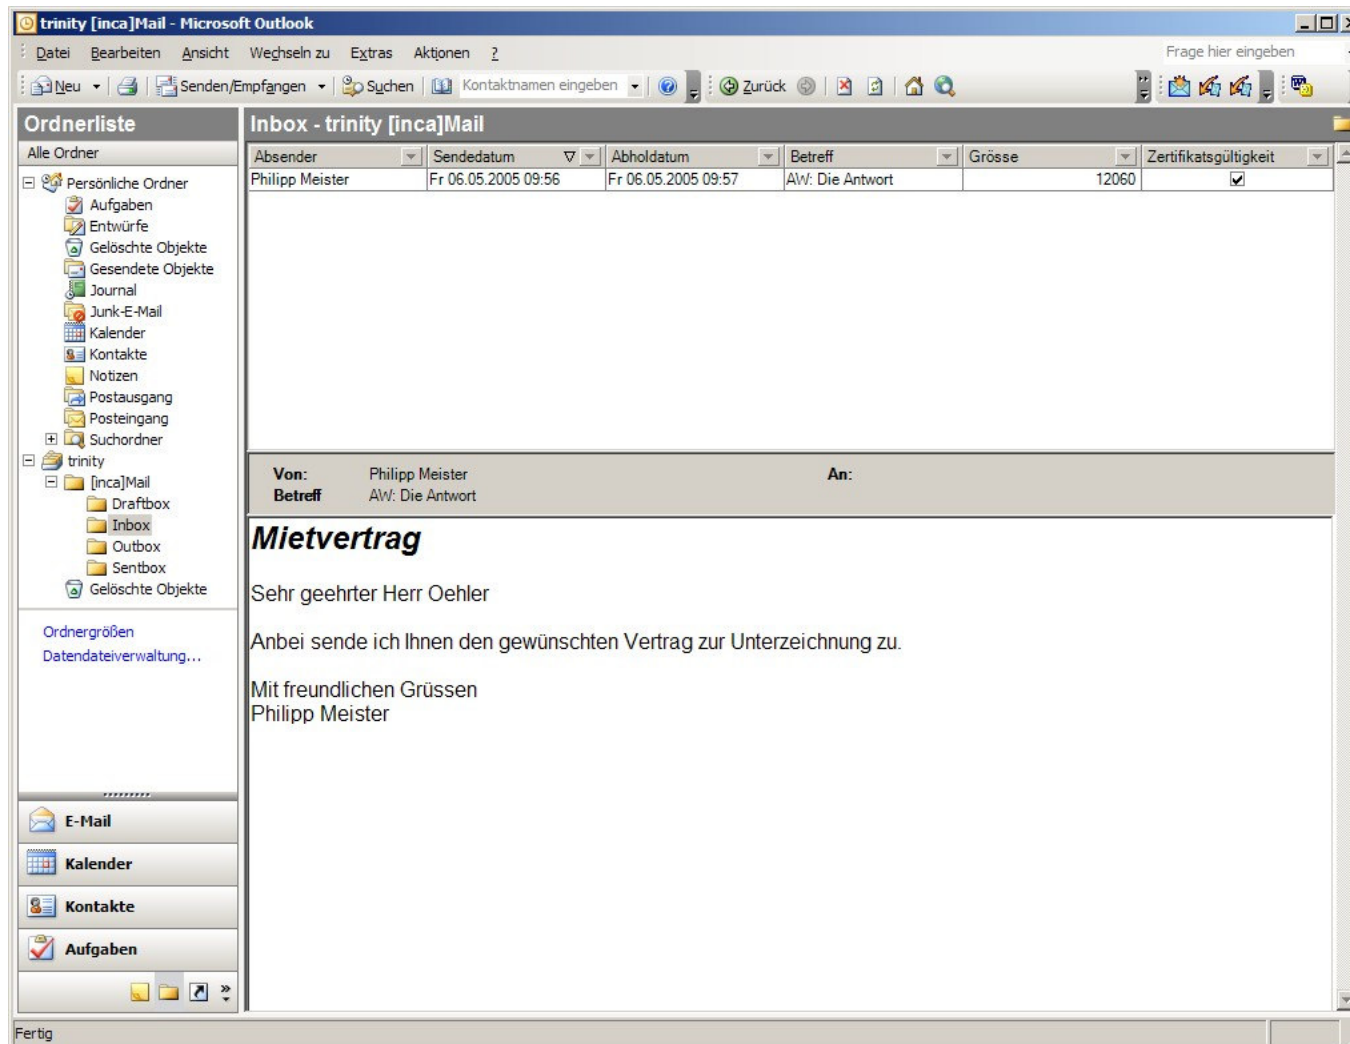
trinity [inca]Mail - Microsoft Outlook

Datei Bearbeiten Ansicht Wechseln zu Extras Aktionen ?

Frage hier eingeben

Neu Senden/Empfangen Suchen Kontaktnamen eingeben Zurück

Ordnerliste

Alle Ordner

Persönliche Ordner
Aufgaben
Entwürfe
Gelöschte Objekte
Gesendete Objekte
Journal
Junk-E-Mail
Kalender
Kontakte
Notizen
Postausgang
Posteingang
Suchordner
trinity
[inca]Mail
Draftbox
Inbox
Outbox
Sentbox
Gelöschte Objekte

Ordnergrößen
Datendateiverwaltung...

E-Mail
Kalender
Kontakte
Aufgaben

Inbox - trinity [inca]Mail

| Absender | Sendedatum | Abholdatum | Betreff | Grösse | Zertifikatsgültigkeit |
|---|---|---|---|---|---|
| Philipp Meister | Fr 06.05.2005 09:56 | Fr 06.05.2005 09:57 | AW: Die Antwort | 12060 | ☑ |

Von: Philipp Meister
Betreff AW: Die Antwort
An:

Mietvertrag

Sehr geehrter Herr Oehler

Anbei sende ich Ihnen den gewünschten Vertrag zur Unterzeichnung zu.

Mit freundlichen Grüssen
Philipp Meister

Fertig